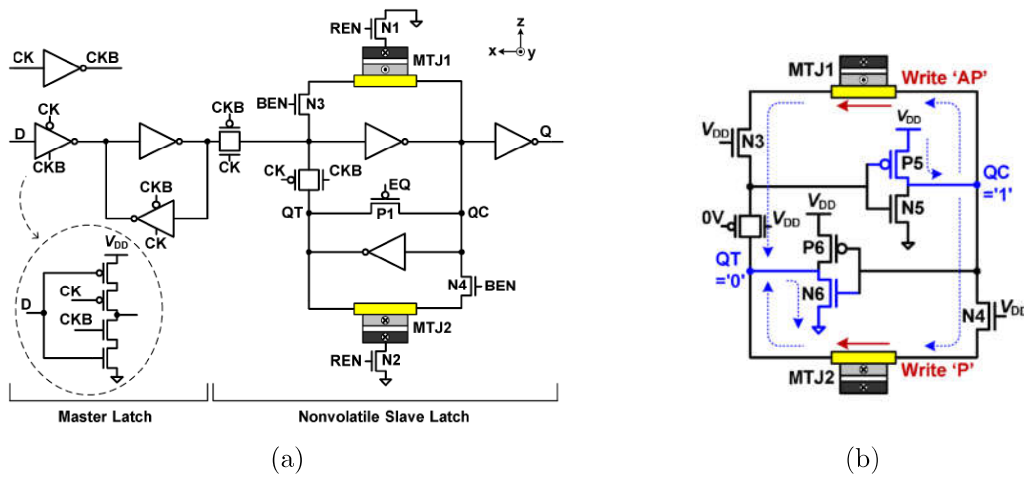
CK CKB

REN N1

MTJ1

z
x y

BEN N3

D CK CKB

CKB CK

CKB CK

Q

CK CKB

EQ

QT P1 QC

CKB CK

$V_{DD}$

D CK CKB

N4 BEN

MTJ2

REN N2

Master Latch

Nonvolatile Slave Latch

(a)

MTJ1 Write 'AP'

$V_{DD}$ N3

$V_{DD}$

P5

QC ='1'

N5

0V $V_{DD}$

$V_{DD}$

P6

QT ='0'

N6

N4 $V_{DD}$

MTJ2 Write 'P'

(b)